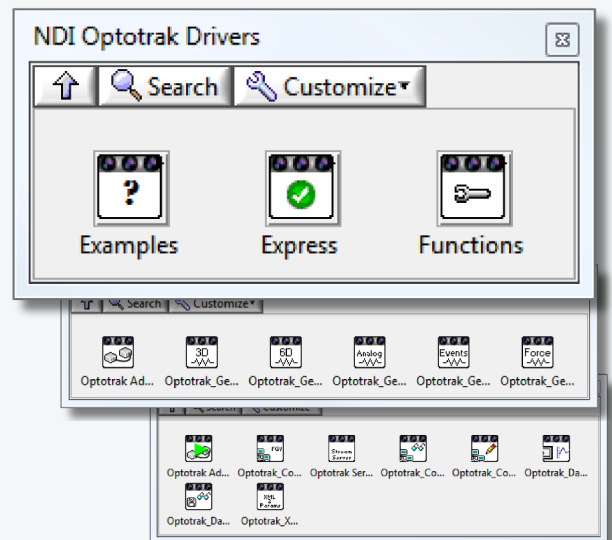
NDI Optotrak Drivers

Search Customize

?

Examples

Express

Functions

Search Customize

3D 6D Analog Events Force

Optotrak Ad... Optotrak_Ge... Optotrak_Ge... Optotrak_Ge... Optotrak_Ge... Optotrak_Ge...

Search Customize

FOV Stream Server

Optotrak Ad... Optotrak_Co... Stream Ser... Optotrak_Co... Optotrak_Co... Optotrak_Da...

XML to Params

Optotrak_Da... Optotrak_X...